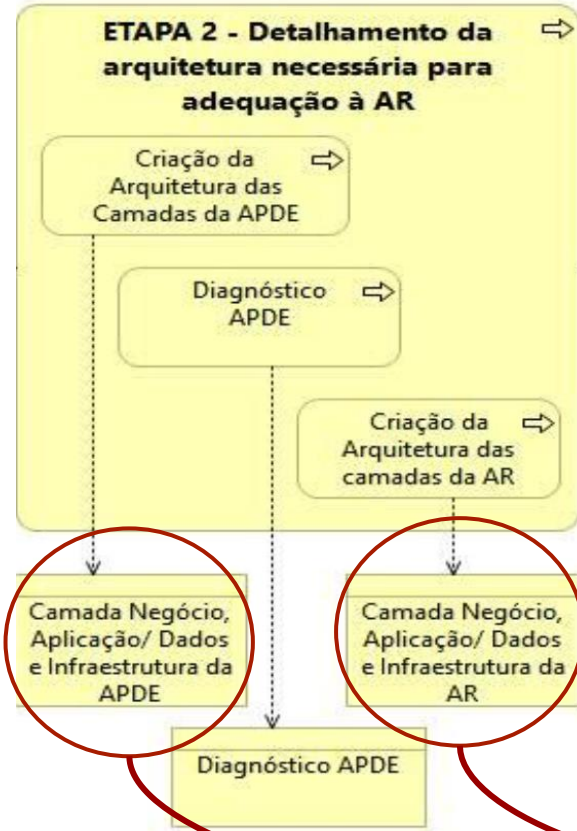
ETAPA 2 - Detalhamento da arquitetura necessária para adequação à AR

Criação da Arquitetura das Camadas da APDE

Diagnóstico APDE

Criação da Arquitetura das camadas da AR

Camada Negócio, Aplicação/ Dados e Infraestrutura da APDE

Camada Negócio, Aplicação/ Dados e Infraestrutura da AR

Diagnóstico APDE